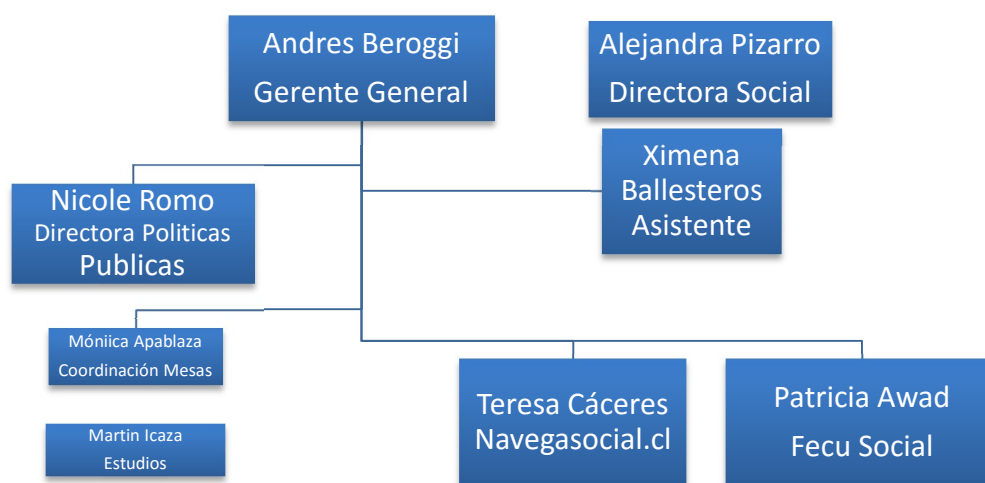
Andres Beroggi
Gerente General

Alejandra Pizarro
Directora Social

Ximena Ballesteros Asistente

Nicole Romo
Directora Politicas Publicas

Móniica Apablaza
Coordinación Mesas

Martin Icaza
Estudios

Teresa Cáceres
Navegasocial.cl

Patricia Awad
Fecu Social